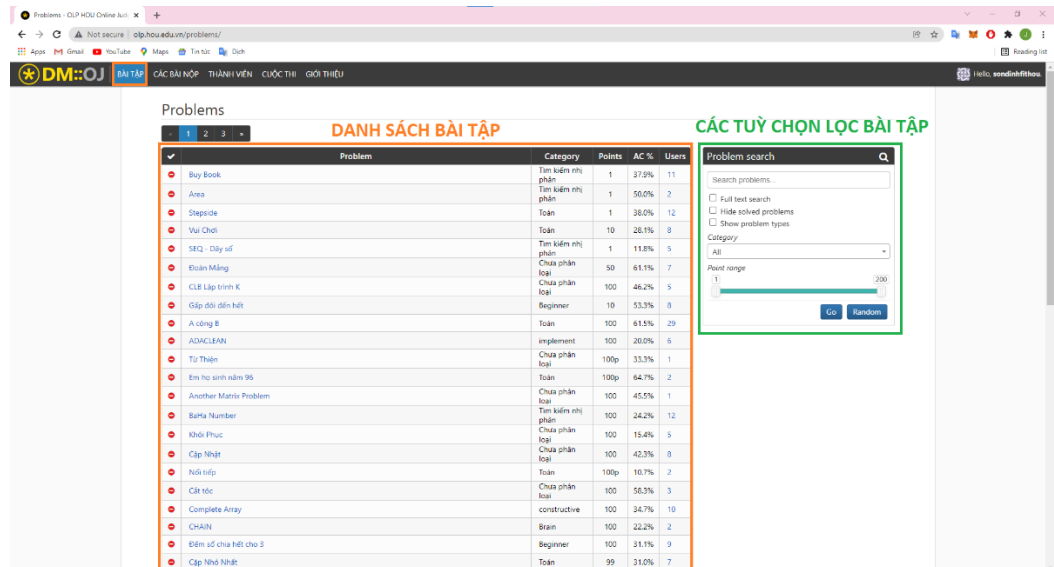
Problems - OLP HOU Online Judg ×  +

Not secure | olp.hou.edu.vn/problems/

Apps  Gmail  YouTube  Maps  Tin tức  Dịch

Reading list

DM::OJ  BÀI TẬP  CÁC BÀI NỘP  THÀNH VIÊN  CUỘC THI  GIỚI THIỆU

Hello, sondinhfithou.

Problems

« 1 2 3 »

DANH SÁCH BÀI TẬP

CÁC TUỲ CHỌN LỌC BÀI TẬP

| ✔ | Problem | Category | Points | AC % | Users |
|---|---|---|---|---|---|
| | Buy Book | Tìm kiếm nhị phân | 1 | 37.9% | 11 |
| | Area | Tìm kiếm nhị phân | 1 | 50.0% | 2 |
| | Stepside | Toán | 1 | 38.0% | 12 |
| | Vui Chơi | Toán | 10 | 28.1% | 8 |
| | SEQ - Dãy số | Tìm kiếm nhị phân | 1 | 11.8% | 5 |
| | Đoán Mảng | Chưa phân loại | 50 | 61.1% | 7 |
| | CLB Lập trình K | Chưa phân loại | 100 | 46.2% | 5 |
| | Gấp đôi đến hết | Beginner | 10 | 53.3% | 8 |
| | A cộng B | Toán | 100 | 61.5% | 29 |
| | ADACLEAN | implement | 100 | 20.0% | 6 |
| | Từ Thiện | Chưa phân loại | 100p | 33.3% | 1 |
| | Em họ sinh năm 96 | Toán | 100p | 64.7% | 2 |
| | Another Matrix Problem | Chưa phân loại | 100 | 45.5% | 1 |
| | BaHa Number | Tìm kiếm nhị phân | 100 | 24.2% | 12 |
| | Khôi Phục | Chưa phân loại | 100 | 15.4% | 5 |
| | Cập Nhật | Chưa phân loại | 100 | 42.3% | 8 |
| | Nối tiếp | Toán | 100p | 10.7% | 2 |
| | Cắt tóc | Chưa phân loại | 100 | 58.3% | 3 |
| | Complete Array | constructive | 100 | 34.7% | 10 |
| | CHAIN | Brain | 100 | 22.2% | 2 |
| | Đếm số chia hết cho 3 | Beginner | 100 | 31.1% | 9 |
| | Cặp Nhỏ Nhất | Toán | 99 | 31.0% | 7 |

Problem search

Search problems...

Full text search
Hide solved problems
Show problem types

Category
All

Point range
1  200

Go  Random